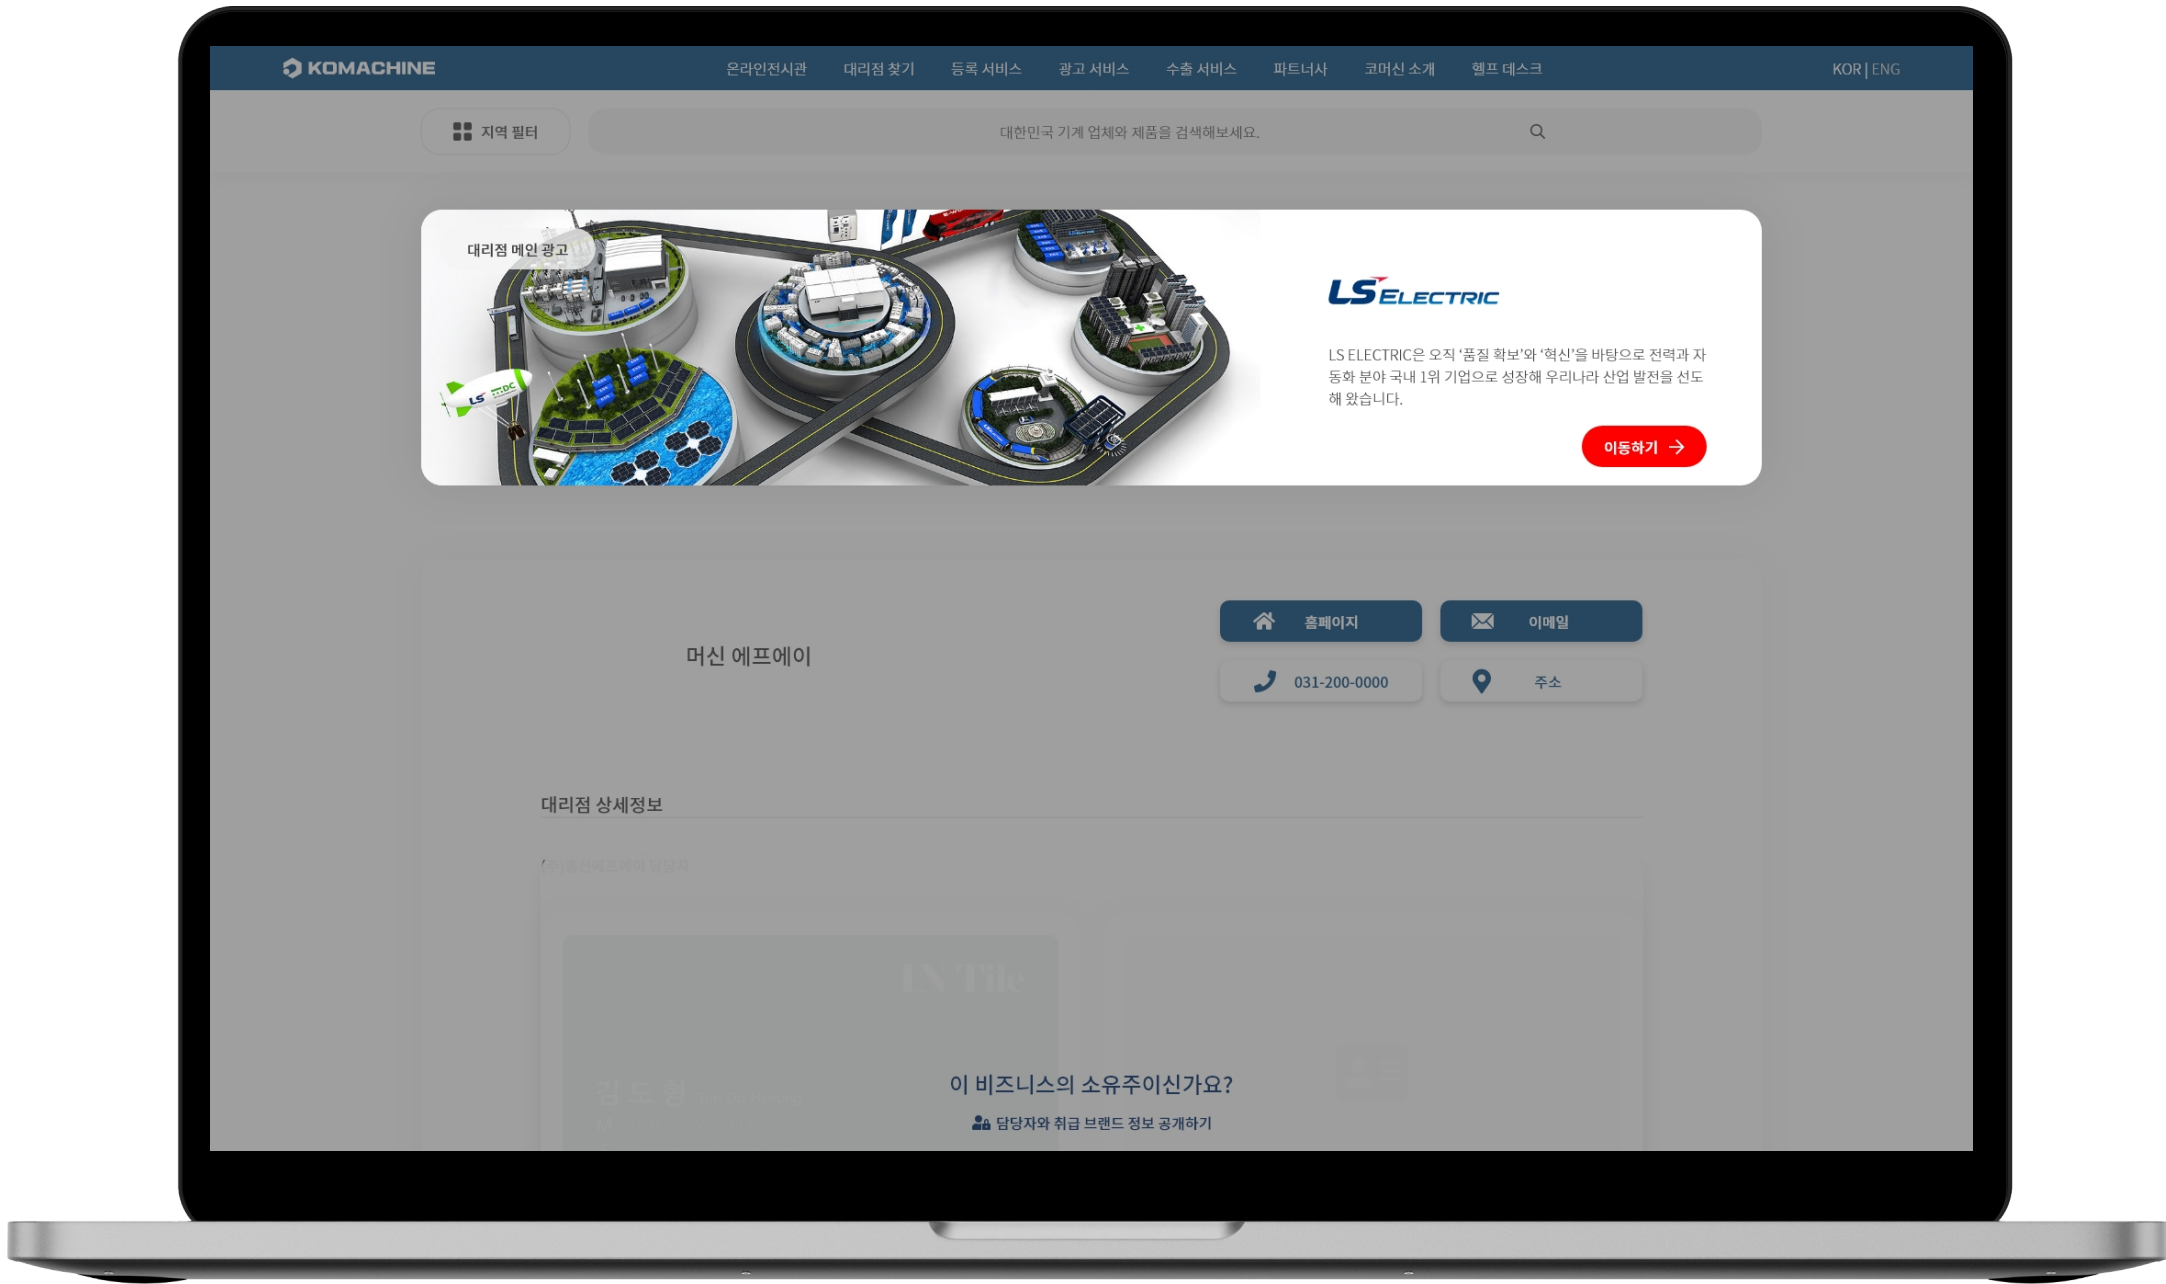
KOMACHINE

온라인전시관 대리점 찾기 등록 서비스 광고 서비스 수출 서비스 파트너사 코머신 소개 헬프 데스크

KOR | ENG

지역 필터

대한민국 기계 업체와 제품을 검색해보세요.

대리점 메인 광고

LS ELECTRIC

LS ELECTRIC은 오직 '품질 확보'와 '혁신'을 바탕으로 전력과 자동화 분야 국내 1위 기업으로 성장해 우리나라 산업 발전을 선도해 왔습니다.

이동하기

머신 에프에이

홈페이지

이메일

031-200-0000

주소

대리점 상세정보

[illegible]

IN Tile

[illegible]

이 비즈니스의 소유주이신가요?

담당자와 취급 브랜드 정보 공개하기